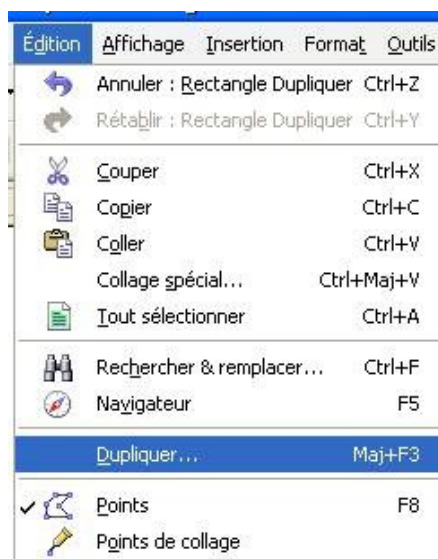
Édition Affichage Insertion Format Outils

Annuler : Rectangle Dupliquer Ctrl+Z
Rétablir : Rectangle Dupliquer Ctrl+Y

Couper Ctrl+X
Copier Ctrl+C
Coller Ctrl+V
Collage spécial... Ctrl+Maj+V
Tout sélectionner Ctrl+A

Rechercher & remplacer... Ctrl+F
Navigateur F5

Dupliquer... Maj+F3

Points F8
Points de collage